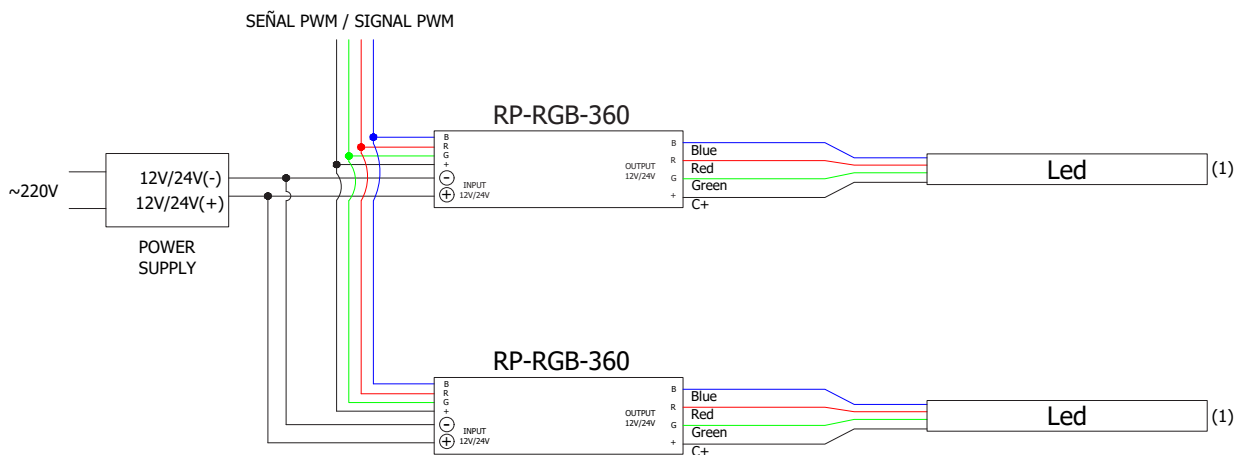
SEÑAL PWM / SIGNAL PWM

~220V

12V/24V(-)
12V/24V(+)

POWER SUPPLY

RP-RGB-360

B
R
G
+
$\ominus$
$\oplus$
INPUT 12V/24V

OUTPUT 12V/24V

B
R
G
+

Blue
Red
Green
C+

Led

(1)

RP-RGB-360

B
R
G
+
$\ominus$
$\oplus$
INPUT 12V/24V

OUTPUT 12V/24V

B
R
G
+

Blue
Red
Green
C+

Led

(1)